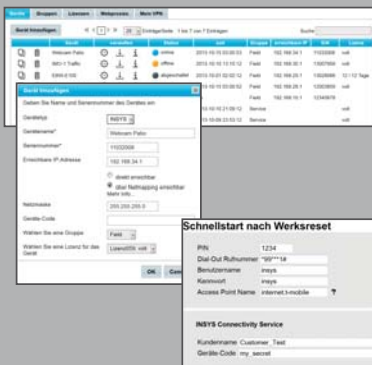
Geräte | Gruppen | Lizenzen | Webproxies | Mein VPN

Gerät hinzufügen | 1 | 25 | Einträge/Seite | 1 bis 7 von 7 Einträgen | Suche

| | Gerät | Verwaltet | Status | zuletzt | Gruppe | erreichbarer IP | S/N | Lizenz |
|---|---|---|---|---|---|---|---|---|
| | Webcam Patio | | online | 2013-10-10 03:00:53 | Feld | 192.168.34.1 | 11022008 | voll |
| | IMO-1 Traffic | | offline | 2013-10-10 13:10:12 | Feld | 192.168.35.1 | 13007869 | voll |
| | EBW-E100 | | abgeschaltet | 2013-10-01 02:02:12 | Feld | 192.168.36.1 | 13008869 | 12 / 12 Tage |
| | | | | 2013-10-10 03:03:12 | Feld | 192.168.37.1 | 12003659 | voll |
| | | | | | Feld | 192.168.38.1 | 12345678 | |
| | | | | 2013-10-10 21:09:12 | Service | | | voll |
| | | | | 2013-10-09 23:03:12 | Service | | | voll |

Gerät hinzufügen
Geben Sie Name und Seriennummer des Gerätes ein

Gerätetyp: INSYS
Gerätename*: Webcam Patio
Seriennummer*: 11022008
Erreichbare IP-Adresse: 192.168.34.1
direkt erreichbar
über Netmapping erreichbar Mehr Info...
Netzmaske: 255.255.255.0
Geräte-Code
Wählen Sie eine Gruppe: Feld
Wählen Sie eine Lizenz für das Gerät: Lizenz005: voll

OK | Can

Schnellstart nach Werksreset

PIN: 1234
Dial-Out Rufnummer: *99***1#
Benutzername: insys
Kennwort: insys
Access Point Name: internet.t-mobile ?

INSYS Connectivity Service

Kundenname: Customer_Test
Geräte-Code: my_secret